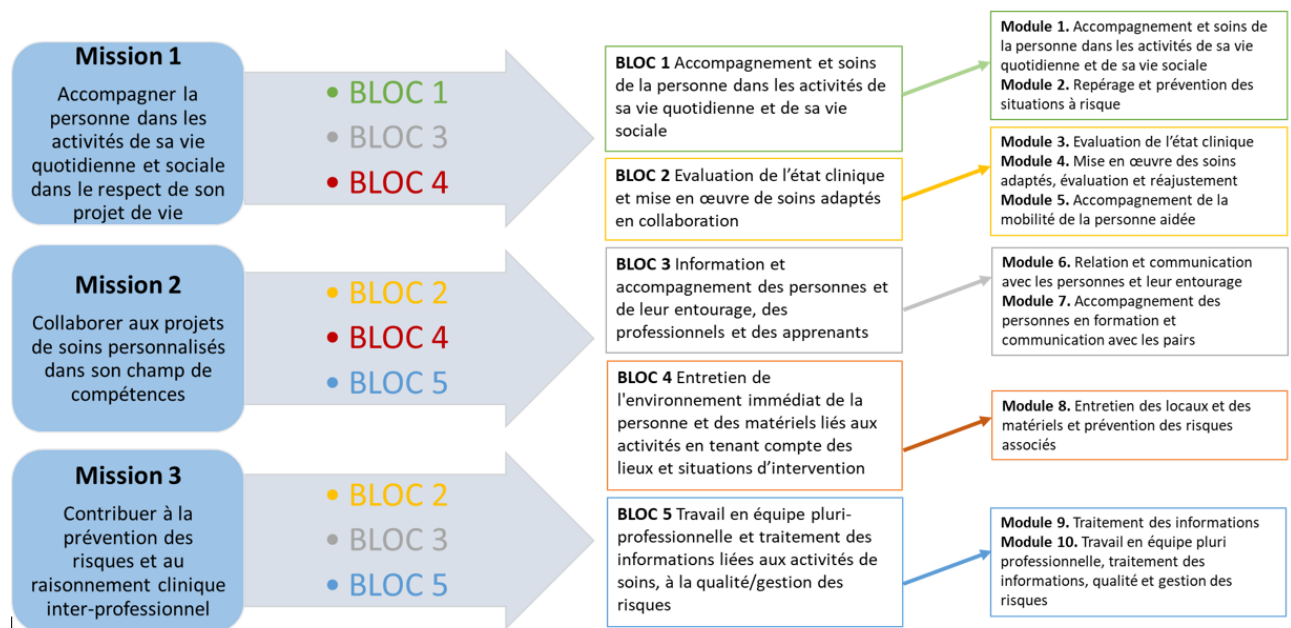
**Mission 1**

Accompagner la personne dans les activités de sa vie quotidienne et sociale dans le respect de son projet de vie

- BLOC 1
- BLOC 3
- BLOC 4

**Mission 2**

Collaborer aux projets de soins personnalisés dans son champ de compétences

- BLOC 2
- BLOC 4
- BLOC 5

**Mission 3**

Contribuer à la prévention des risques et au raisonnement clinique inter-professionnel

- BLOC 2
- BLOC 3
- BLOC 5

**BLOC 1** Accompagnement et soins de la personne dans les activités de sa vie quotidienne et de sa vie sociale

**BLOC 2** Evaluation de l'état clinique et mise en œuvre de soins adaptés en collaboration

**BLOC 3** Information et accompagnement des personnes et de leur entourage, des professionnels et des apprenants

**BLOC 4** Entretien de l'environnement immédiat de la personne et des matériels liés aux activités en tenant compte des lieux et situations d'intervention

**BLOC 5** Travail en équipe pluri-professionnelle et traitement des informations liées aux activités de soins, à la qualité/gestion des risques

**Module 1.** Accompagnement et soins de la personne dans les activités de sa vie quotidienne et de sa vie sociale
**Module 2.** Repérage et prévention des situations à risque

**Module 3.** Evaluation de l'état clinique
**Module 4.** Mise en œuvre des soins adaptés, évaluation et réajustement
**Module 5.** Accompagnement de la mobilité de la personne aidée

**Module 6.** Relation et communication avec les personnes et leur entourage
**Module 7.** Accompagnement des personnes en formation et communication avec les pairs

**Module 8.** Entretien des locaux et des matériels et prévention des risques associés

**Module 9.** Traitement des informations
**Module 10.** Travail en équipe pluri professionnelle, traitement des informations, qualité et gestion des risques